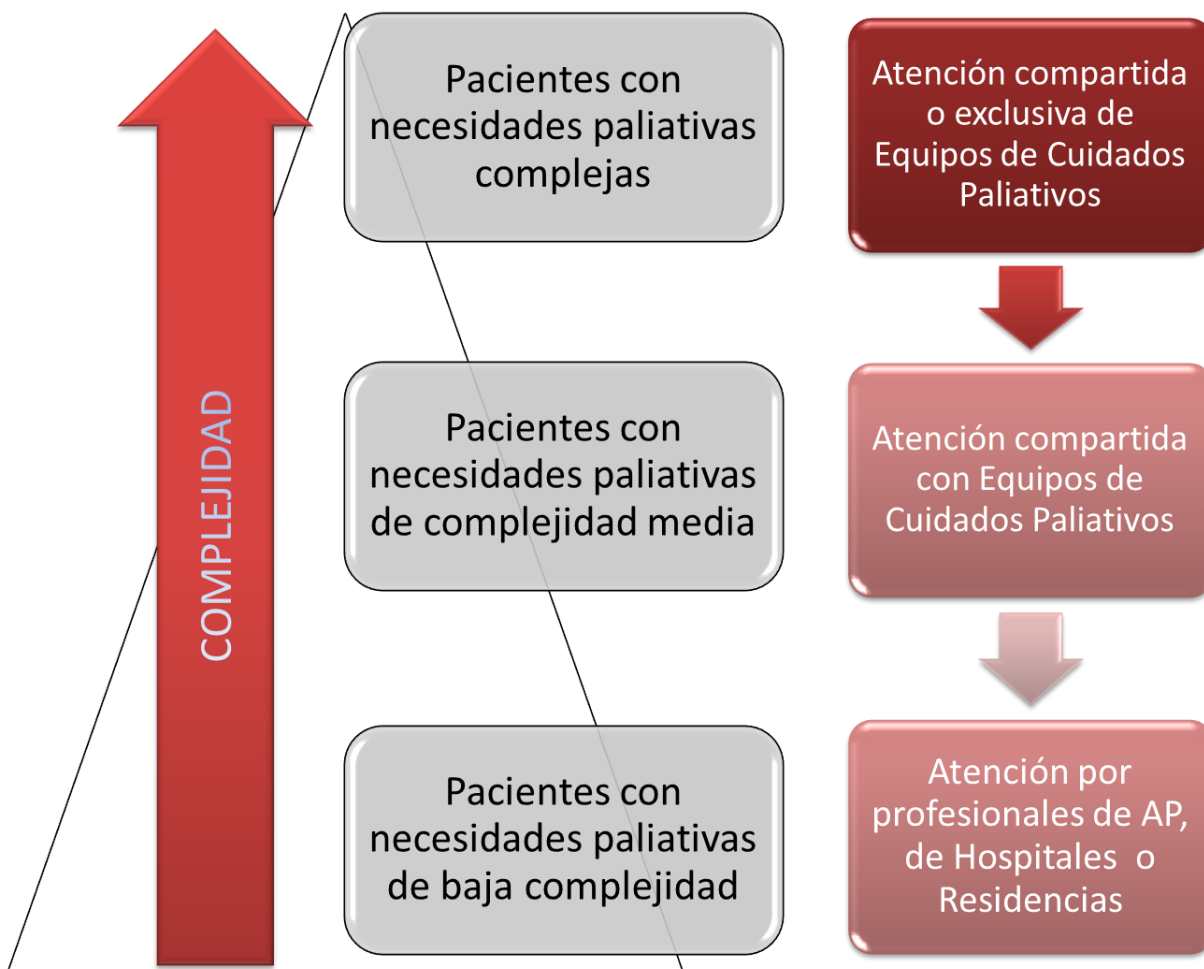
COMPLEJIDAD

Pacientes con necesidades paliativas complejas

Atención compartida o exclusiva de Equipos de Cuidados Paliativos

Pacientes con necesidades paliativas de complejidad media

Atención compartida con Equipos de Cuidados Paliativos

Pacientes con necesidades paliativas de baja complejidad

Atención por profesionales de AP, de Hospitales o Residencias